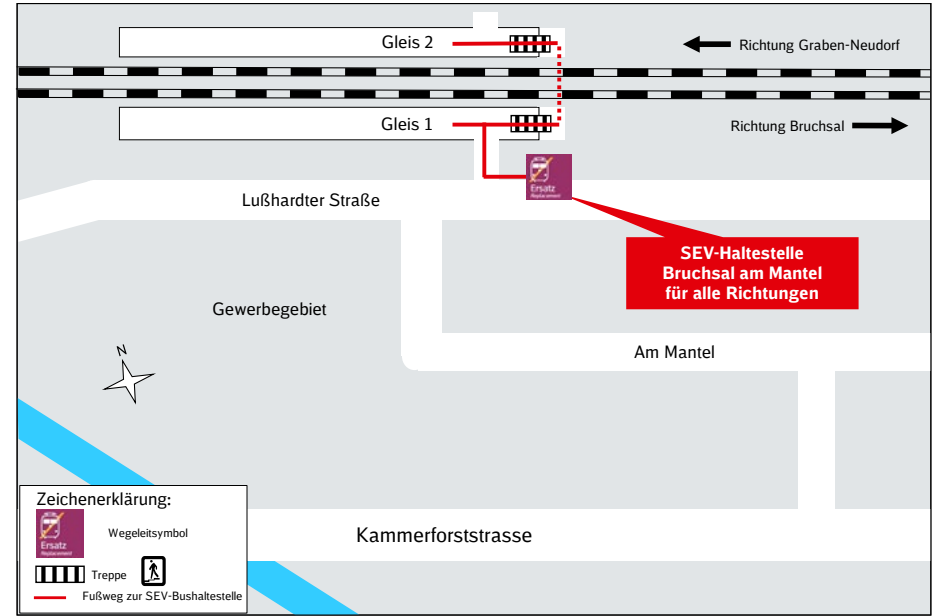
Gleis 2

Richtung Graben-Neudorf

Gleis 1

Richtung Bruchsal

Ersatz
Replacement

Lußhardter Straße

SEV-Haltestelle
Bruchsal am Mantel
für alle Richtungen

Gewerbegebiet

N

Am Mantel

Kammerforststrasse

Zeichenerklärung:

Ersatz
Replacement

Wegeleitsymbol

Treppe

Fußweg zur SEV-Bushaltestelle